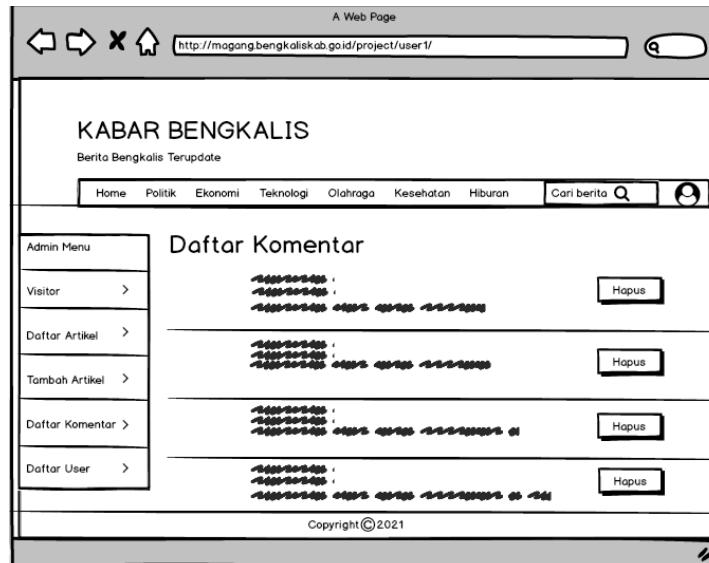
A Web Page

http://magang.bengkaliskab.go.id/project/user1/

KABAR BENGKALIS

Berita Bengkalis Terupdate

Home Politik Ekonomi Teknologi Olahraga Kesehatan Hiburan Cari berita

Admin Menu

Visitor >

Daftar Artikel >

Tambah Artikel >

Daftar Komentar >

Daftar User >

Daftar Komentar

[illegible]

Hapus

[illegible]

Hapus

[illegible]

Hapus

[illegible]

Hapus

Copyright © 2021